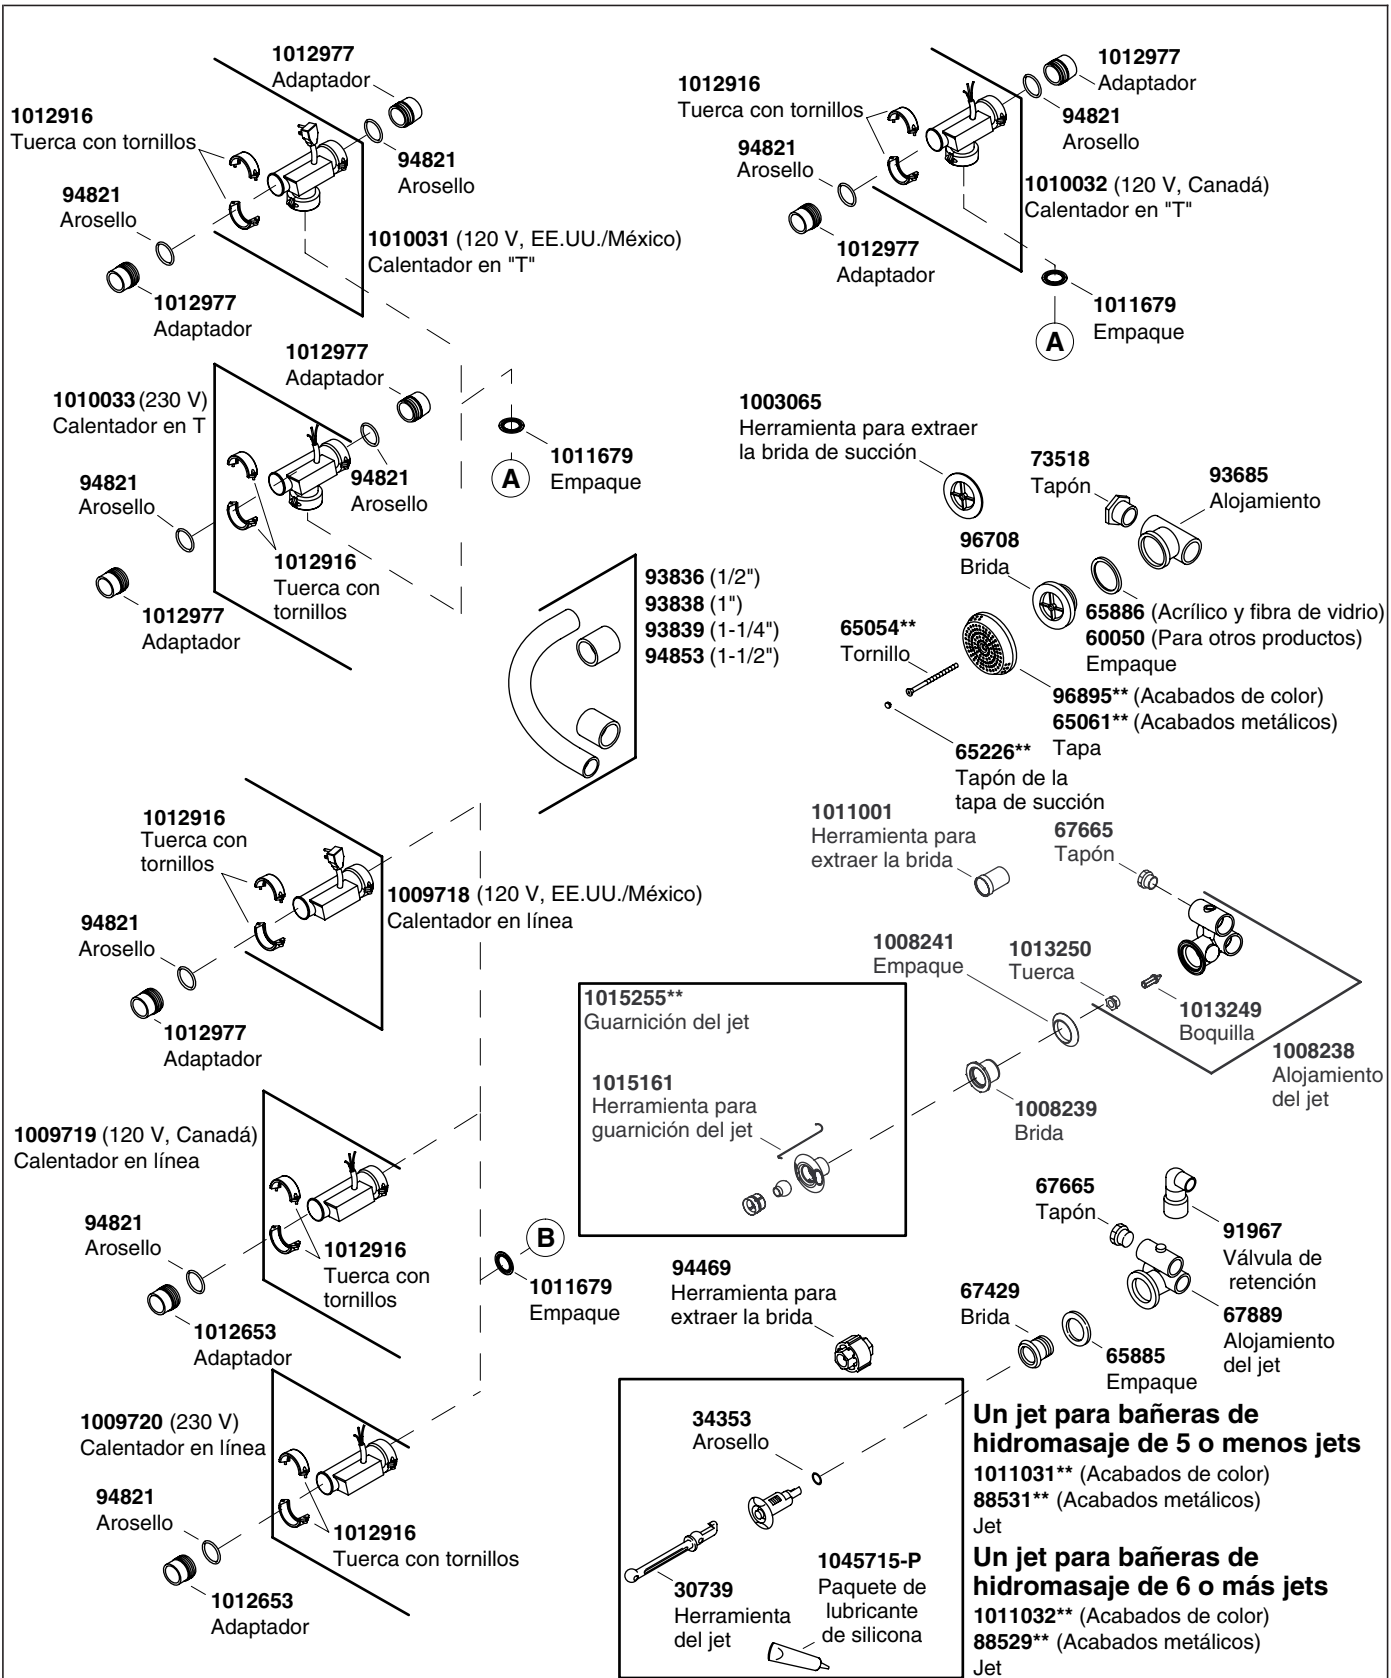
1012977
Adaptador

1012916
Tuerca con tornillos

94821
Arosello

94821
Arosello

1010031 (120 V, EE.UU./México)
Calentador en "T"

1012977
Adaptador

1012916
Tuerca con tornillos

94821
Arosello

1012977
Adaptador

94821
Arosello

1010032 (120 V, Canadá)
Calentador en "T"

1012977
Adaptador

1011679
Empaque

A

1012977
Adaptador

1010033 (230 V)
Calentador en T

94821
Arosello

94821
Arosello

1012916
Tuerca con tornillos

1012977
Adaptador

A

1011679
Empaque

1003065
Herramienta para extraer la brida de succión

73518
Tapón

93685
Alojamiento

96708
Brida

65886 (Acrílico y fibra de vidrio)
60050 (Para otros productos)
Empaque

65054**
Tornillo

96895** (Acabados de color)
65061** (Acabados metálicos)
Tapa

65226**
Tapón de la tapa de succión

93836 (1/2")
93838 (1")
93839 (1-1/4")
94853 (1-1/2")

1012916
Tuerca con tornillos

1009718 (120 V, EE.UU./México)
Calentador en línea

94821
Arosello

1012977
Adaptador

1011001
Herramienta para extraer la brida

67665
Tapón

1008241
Empaque

1013250
Tuerca

1013249
Boquilla

1008238
Alojamiento del jet

1015255**
Guarnición del jet

1015161
Herramienta para guarnición del jet

1008239
Brida

1009719 (120 V, Canadá)
Calentador en línea

94821
Arosello

1012916
Tuerca con tornillos

1012653
Adaptador

B

1011679
Empaque

94469
Herramienta para extraer la brida

67665
Tapón

91967
Válvula de retención

67429
Brida

67889
Alojamiento del jet

65885
Empaque

1009720 (230 V)
Calentador en línea

94821
Arosello

1012916
Tuerca con tornillos

1012653
Adaptador

34353
Arosello

30739
Herramienta del jet

1045715-P
Paquete de lubricante de silicona

Un jet para bañeras de hidromasaje de 5 o menos jets
1011031** (Acabados de color)
88531** (Acabados metálicos)
Jet

Un jet para bañeras de hidromasaje de 6 o más jets
1011032** (Acabados de color)
88529** (Acabados metálicos)
Jet